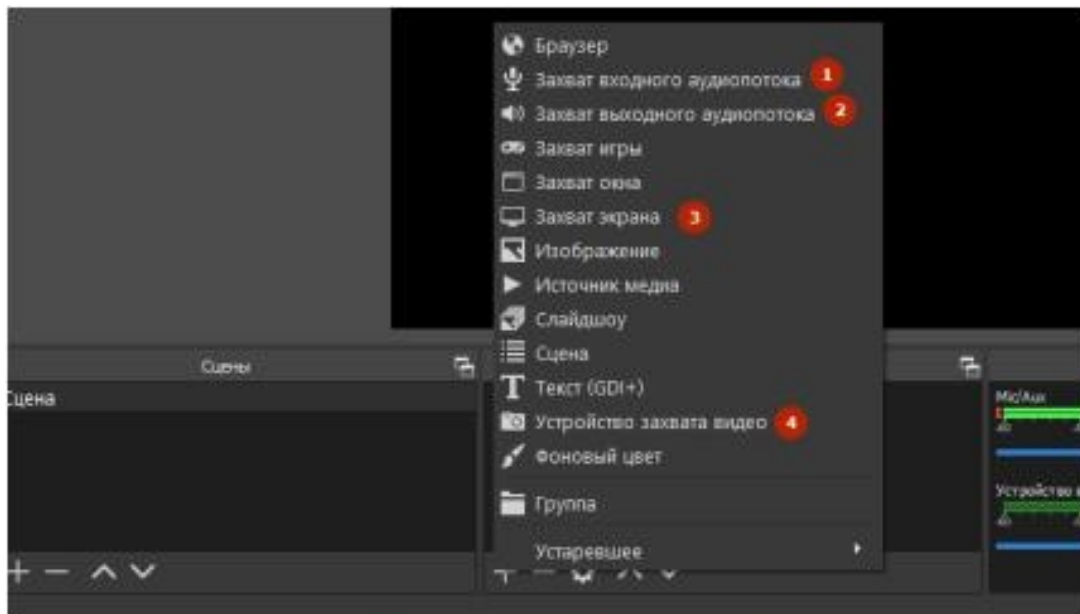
Браузер
Захват входного аудиопотока 1
Захват выходного аудиопотока 2
Захват игры
Захват окна
Захват экрана 3
Изображение
Источник медиа
Слайдшоу
Сцена
Текст (GDI+)
Устройство захвата видео 4
Фоновый цвет
Группа
Устаревшее

Сцены
Сцена

Mic/Aux
-60
Устройство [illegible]
-60